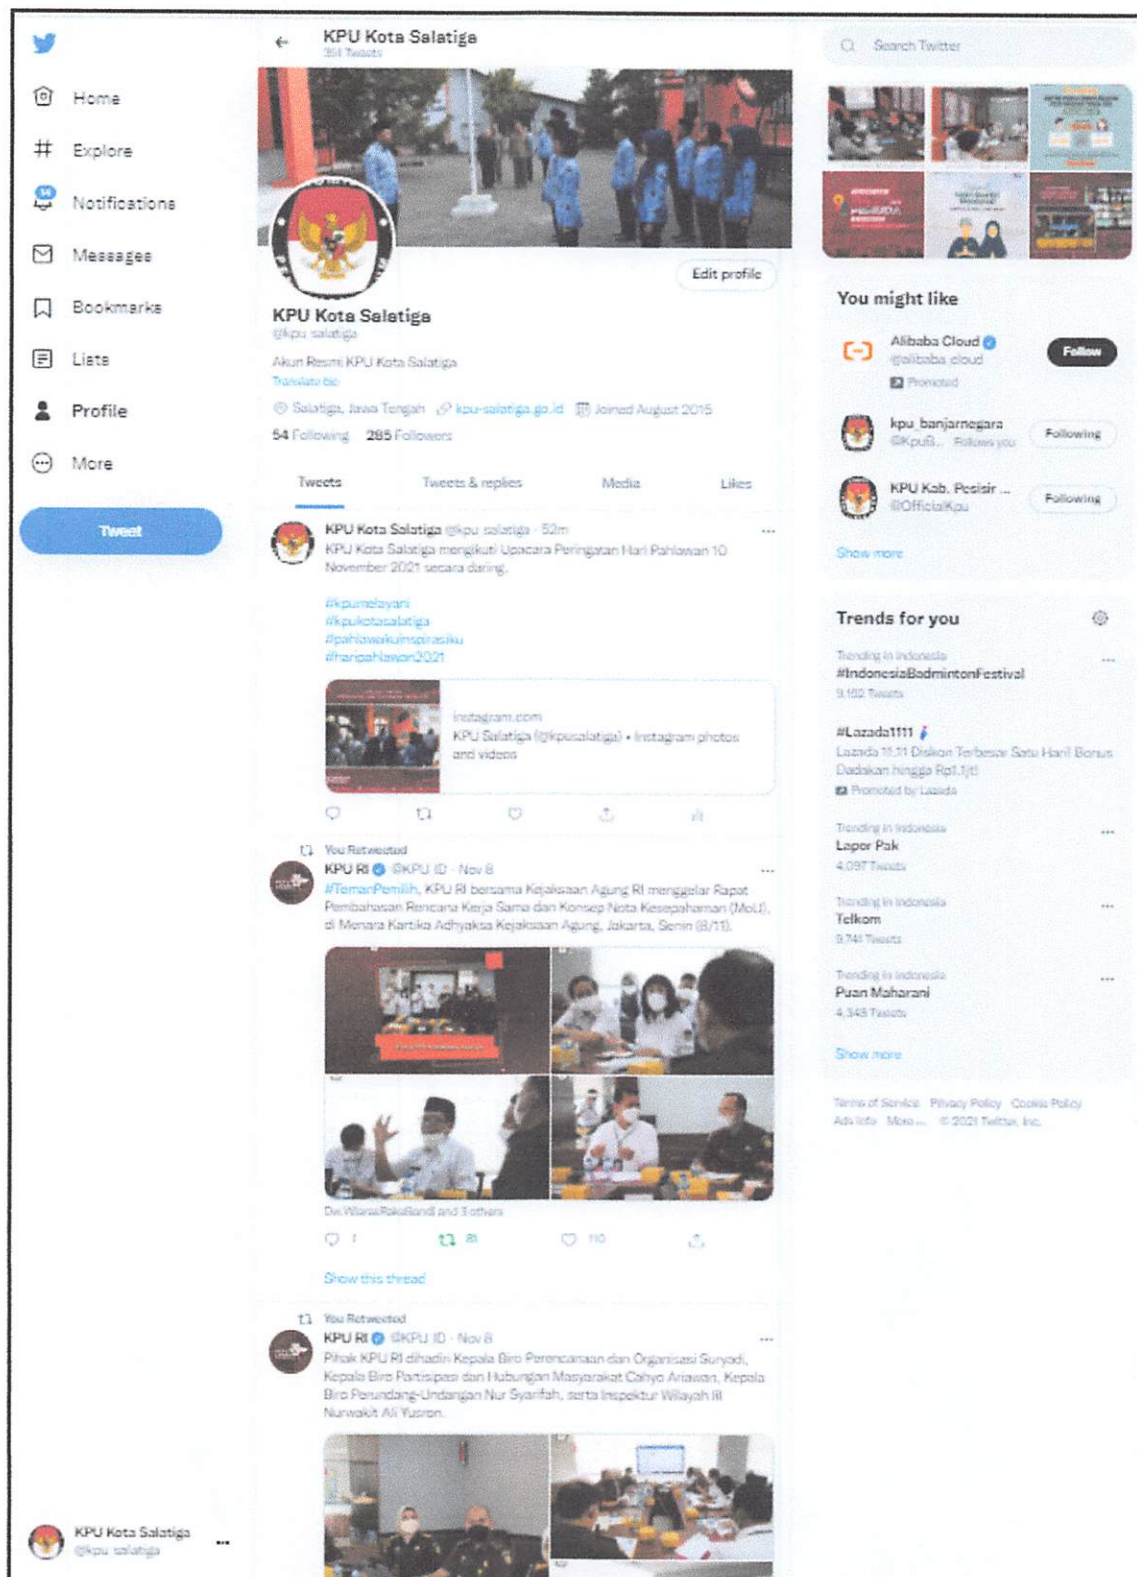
Home

Explore

Notifications

Messages

Bookmarks

Lists

Profile

More

Tweet

KPU Kota Salatiga
351 Tweets

Edit profile

KPU Kota Salatiga
@kpu_salatiga

Akun Resmi KPU Kota Salatiga
Translate bio

Salatiga, Jawa Tengah kpu-salatiga.go.id Joined August 2015

54 Following 285 Followers

Tweets Tweets & replies Media Likes

KPU Kota Salatiga @kpu_salatiga · 52m
KPU Kota Salatiga mengikuti Upacara Peringatan Hari Pahlawan 10 November 2021 secara daring.

#kpumelayani
#kpukotasalatiga
#pahlawankuinspirasiku
#haripahlawan2021

instagram.com
KPU Salatiga (@kpusalatiga) • Instagram photos and videos

You Retweeted
KPU RI @KPU_ID · Nov 8
#TemanPemilih, KPU RI bersama Kejaksaan Agung RI menggelar Rapat Pembahasan Rencana Kerja Sama dan Konsep Nota Kesepahaman (MoU), di Menara Kartika Adhyaksa Kejaksaan Agung, Jakarta, Senin (8/11).

Dw.WarsaRakaBandi and 3 others

1 81 110

Show this thread

You Retweeted
KPU RI @KPU_ID · Nov 8
Pihak KPU RI dihadiri Kepala Biro Perencanaan dan Organisasi Suryadi, Kepala Biro Partisipasi dan Hubungan Masyarakat Cahyo Ariawan, Kepala Biro Perundang-Undangan Nur Syarifah, serta Inspektur Wilayah III Nurwakit Ali Yusron.

KPU Kota Salatiga
@kpu_salatiga

Search Twitter

You might like

Alibaba Cloud
@alibaba_cloud
Promoted
Follow

kpu_banjarnegara
@Kpu8... Follows you
Following

KPU Kab. Pesisir ...
@OfficialKpu
Following

Show more

Trends for you

Trending in Indonesia
#IndonesiaBadmintonFestival
9,102 Tweets

#Lazada1111
Lazada 11.11 Diskon Terbesar Satu Hari! Bonus Dadakan hingga Rp1,1jt!
Promoted by Lazada

Trending in Indonesia
Lapor Pak
4,097 Tweets

Trending in Indonesia
Telkom
9,741 Tweets

Trending in Indonesia
Puan Maharani
4,348 Tweets

Show more

Terms of Service Privacy Policy Cookie Policy Ads info More ... © 2021 Twitter, Inc.